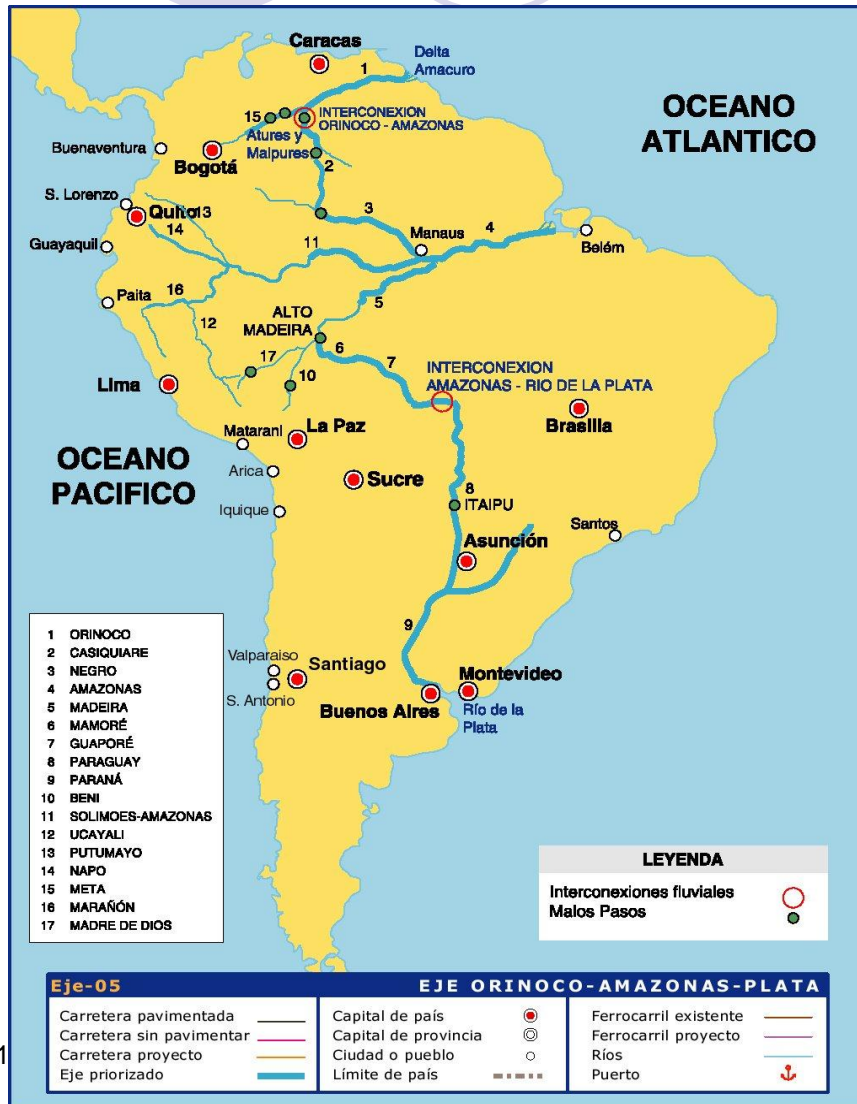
Caracas
Delta Amacuro
1
OCEANO ATLANTICO
15
INTERCONEXION ORINOCO - AMAZONAS
Atures y Maipures
Buenaventura
Bogotá
2
S. Lorenzo
Quito
13
3
Manaus
4
Belém
Guayaquil
14
11
Paita
16
5
12
ALTO MADEIRA
6
17
7
Lima
10
INTERCONEXION AMAZONAS - RIO DE LA PLATA
Brasilia
Matarani
La Paz
OCEANO PACIFICO
Arica
Sucre
8
ITAIPU
Iquique
Santos
Asunción
9
Valparaiso
Santiago
Montevideo
S. Antonio
Buenos Aires
Río de la Plata

1 ORINOCO
2 CASIQUIARE
3 NEGRO
4 AMAZONAS
5 MADEIRA
6 MAMORÉ
7 GUAPORÉ
8 PARAGUAY
9 PARANÁ
10 BENI
11 SOLIMOES-AMAZONAS
12 UCAYALI
13 PUTUMAYO
14 NAPO
15 META
16 MARAÑÓN
17 MADRE DE DIOS

LEYENDA
Interconexiones fluviales
Malos Pasos

Eje-05
EJE ORINOCO-AMAZONAS-PLATA

| | | |
|---|---|---|
| Carretera pavimentada | Capital de país | Ferrocarril existente |
| Carretera sin pavimentar | Capital de provincia | Ferrocarril proyecto |
| Carretera proyecto | Ciudad o pueblo | Ríos |
| Eje priorizado | Límite de país | Puerto |

1